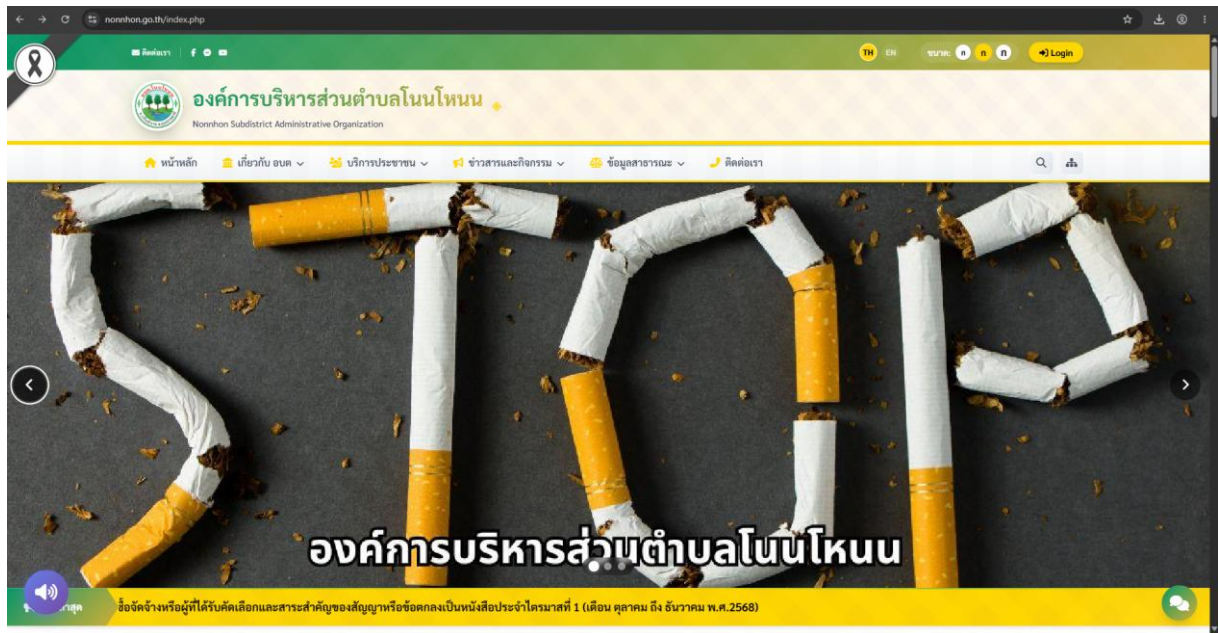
nonnhon.go.th/index.php

ติดต่อเรา

TH EN ขนาด: ก ก ก Login

องค์การบริหารส่วนตำบลโนนโหนน
Nonnhon Subdistrict Administrative Organization

หน้าหลัก เกี่ยวกับ อบต บริการประชาชน ข่าวสารและกิจกรรม ข้อมูลสาธารณะ ติดต่อเรา

STOP

องค์การบริหารส่วนตำบลโนนโหนน

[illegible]ล่าสุด ...ซื้อจัดจ้างหรือผู้ที่ได้รับคัดเลือกและสาระสำคัญของสัญญาหรือข้อตกลงเป็นหนังสือประจำไตรมาสที่ 1 (เดือน ตุลาคม ถึง ธันวาคม พ.ศ.2568)